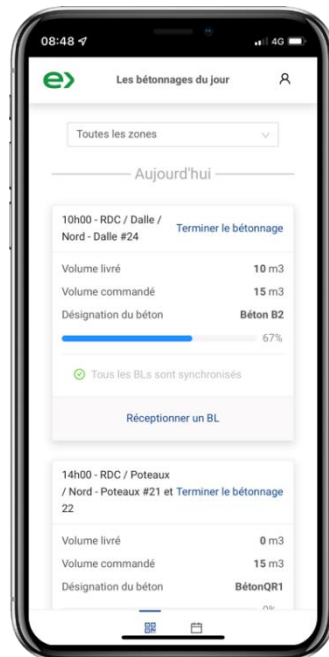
08:48

4G

Les bétonnages du jour

Toutes les zones

Aujourd'hui

10h00 - RDC / Dalle / Nord - Dalle #24

Terminer le bétonnage

Volume livré 10 m3

Volume commandé 15 m3

Désignation du béton Béton B2

67%

Tous les BLs sont synchronisés

Réceptionner un BL

14h00 - RDC / Poteaux / Nord - Poteaux #21 et 22

Terminer le bétonnage

Volume livré 0 m3

Volume commandé 15 m3

Désignation du béton BétonQR1

0%